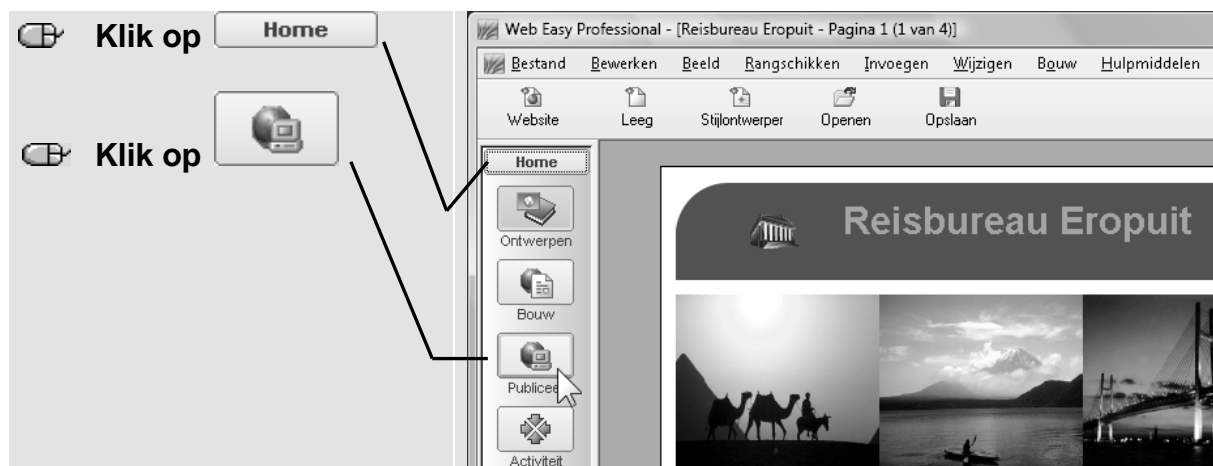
Klik op Home

Klik op

Web Easy Professional - [Reisbureau Eropuit - Pagina 1 (1 van 4)]

Bestand Bewerken Beeld Rangschikken Invoegen Wijzigen Bouw Hulpmiddelen

Website Leeg Stijlontwerper Openen Opslaan

Home

Ontwerpen

Bouw

Publicee

Activiteit

Reisbureau Eropuit